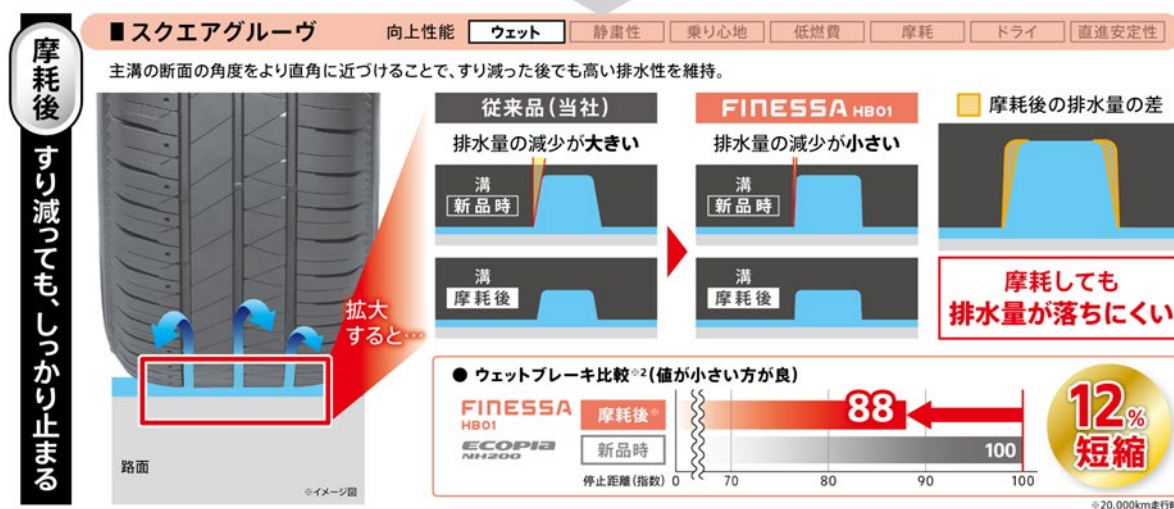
摩耗後

すり減っても、しっかり止まる

■スクエアグルーヴ　向上性能 ウェット 静粛性 乗り心地 低燃費 摩耗 ドライ 直進安定性

主溝の断面の角度をより直角に近づけることで、すり減った後でも高い排水性を維持。

従来品(当社)
排水量の減少が大きい
溝
新品時
溝
摩耗後

FINESSA HB01
排水量の減少が小さい
溝
新品時
溝
摩耗後

摩耗後の排水量の差

摩耗しても
排水量が落ちにくい

拡大
すると…

路面

※イメージ図

● ウェットブレーキ比較※2(値が小さい方が良)

| | | |
|---|---|---|
| FINESSA HB01 | 摩耗後※ | 88 |
| ECOPIA NH200 | 新品時 | 100 |

停止距離(指数) 0 70 80 90 100

12%
短縮

※20,000km走行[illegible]